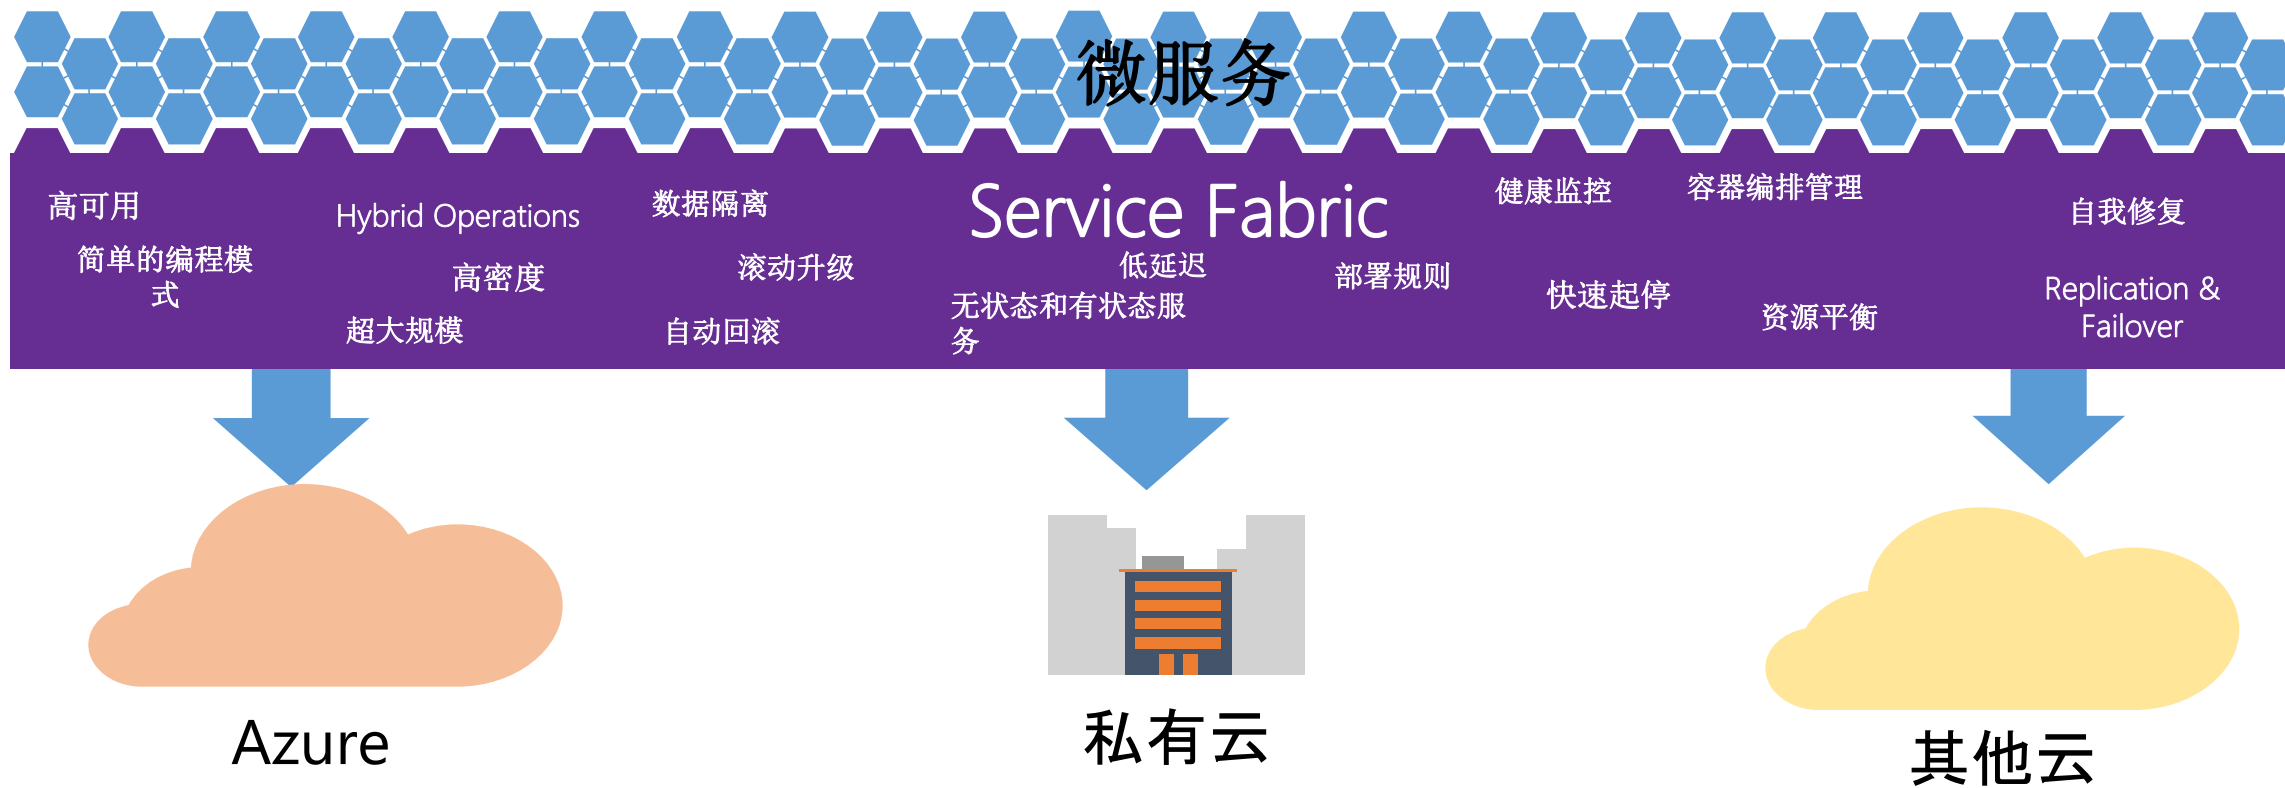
微服务

Service Fabric

高可用

简单的编程模式

超大规模

Hybrid Operations

高密度

数据隔离

滚动升级

自动回滚

低延迟

无状态和有状态服务

部署规则

健康监控

快速起停

容器编排管理

资源平衡

自我修复

Replication & Failover

Azure

私有云

其他云